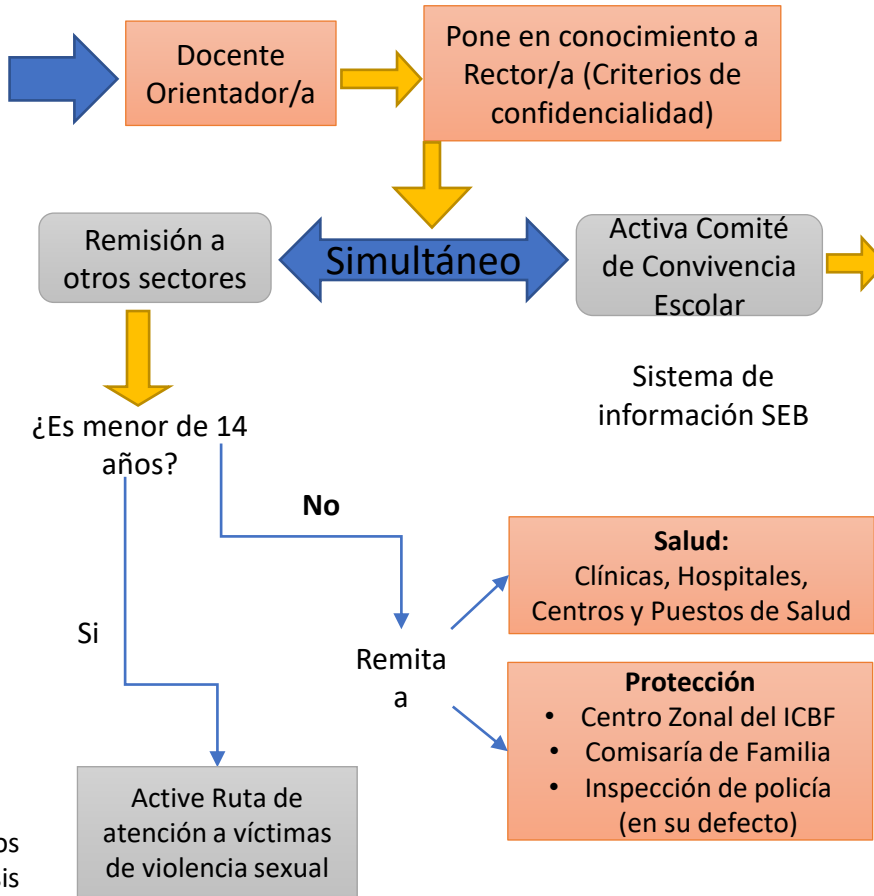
Docente Orientador/a

Pone en conocimiento a Rector/a (Criterios de confidencialidad)

Remisión a otros sectores

Simultáneo

Activa Comité de Convivencia Escolar

Sistema de información SEB

¿Es menor de 14 años?

No

Si

Remita a

**Salud:**
Clínicas, Hospitales, Centros y Puestos de Salud

**Protección**
- Centro Zonal del ICBF
- Comisaría de Familia
- Inspección de policía (en su defecto)

Active Ruta de atención a víctimas de violencia sexual

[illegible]os
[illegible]is